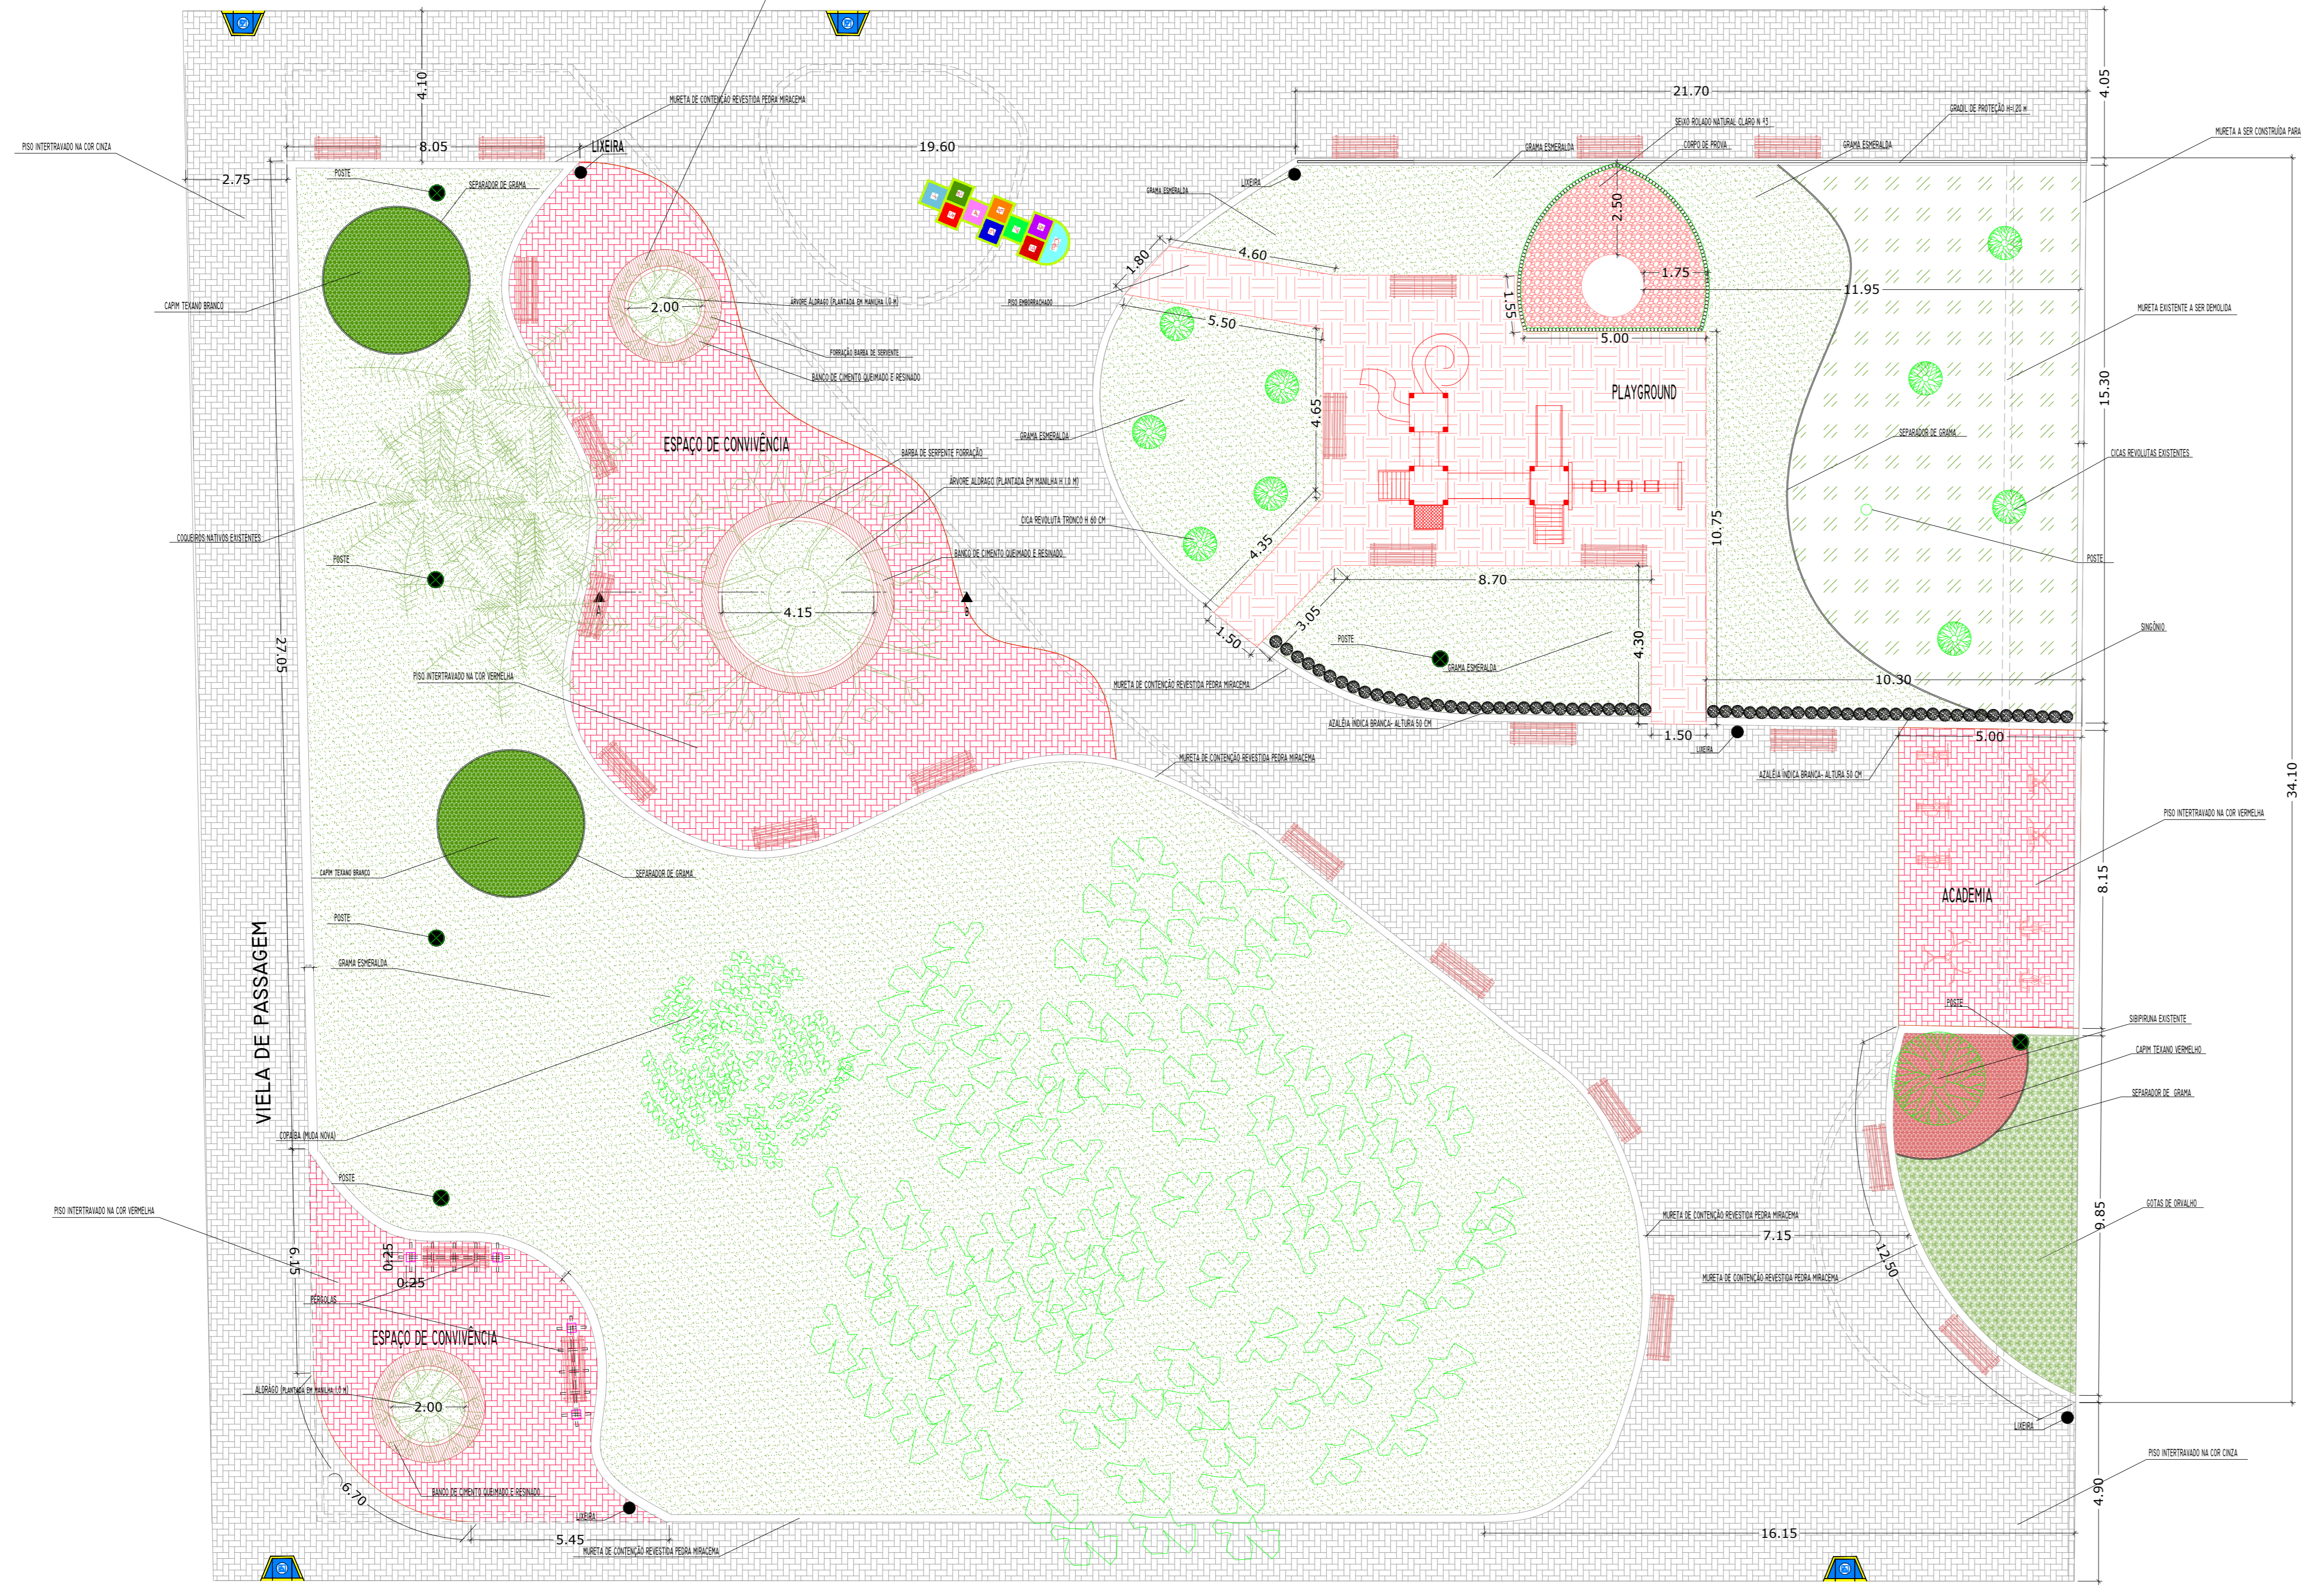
4.10
MURETA DE CONTENÇÃO REVESTIDA PEDRA MIRACEMA
21.70
4.05
PISO INTERTRAVADO NA COR CINZA
8.05
LIXEIRA
19.60
SEIXO ROLADO NATURAL CLARO N.º3
CORPO DE PROVA
GRADIL DE PROTEÇÃO H=1.20 M
MURETA A SER CONSTRUÍDA PARA
2.75
POSTE
SEPARADOR DE GRAMA
GRAMA ESMERALDA
GRAMA ESMERALDA
LIXEIRA
GRAMA ESMERALDA
2.50
1.80
4.60
1.75
CAPIM TEXANO BRANCO
2.00
ÁRVORE ALOGRADO (PLANTADA EM MANILHA 1.0 M)
PISO EMBORRACHADO
1.55
11.95
5.50
5.00
MURETA EXISTENTE A SER DEMOLIDA
FORRAÇÃO BARBA DE SERPENTE
BANCO DE CIMENTO QUEIMADO E RESINADO
PLAYGROUND
15.30
4.65
ESPAÇO DE CONVIVÊNCIA
GRAMA ESMERALDA
BARBA DE SERPENTE FORRAÇÃO
SEPARADOR DE GRAMA
ÁRVORE ALOGRADO (PLANTADA EM MANILHA H 1.0 M)
CICAS REVOLUTAS EXISTENTES
COQUEIROS NATIVOS EXISTENTES
CICA REVOLUTA TRONCO H 60 CM
BANCO DE CIMENTO QUEIMADO E RESINADO
POSTE
4.35
10.75
POSTE
8.70
4.15
1.50
3.05
SINGÔNIO
27.05
POSTE
4.30
PISO INTERTRAVADO NA COR VERMELHA
GRAMA ESMERALDA
MURETA DE CONTENÇÃO REVESTIDA PEDRA MIRACEMA
10.30
AZALÉIA ÍNDICA BRANCA- ALTURA 50 CM
1.50
LIXEIRA
5.00
MURETA DE CONTENÇÃO REVESTIDA PEDRA MIRACEMA
AZALÉIA ÍNDICA BRANCA- ALTURA 50 CM
34.10
PISO INTERTRAVADO NA COR VERMELHA
CAPIM TEXANO BRANCO
SEPARADOR DE GRAMA
8.15
ACADEMIA
POSTE
VIELA DE PASSAGEM
GRAMA ESMERALDA
POSTE
SIBIPIRUNA EXISTENTE
CAPIM TEXANO VERMELHO
SEPARADOR DE GRAMA
COPAÍBA (MUDA NOVA)
POSTE
GOTAS DE ORVALHO
PISO INTERTRAVADO NA COR VERMELHA
MURETA DE CONTENÇÃO REVESTIDA PEDRA MIRACEMA
9.85
6.15
0.25
0.25
7.15
12.50
PÉRGOLAS
MURETA DE CONTENÇÃO REVESTIDA PEDRA MIRACEMA
ESPAÇO DE CONVIVÊNCIA
ALOGRADO (PLANTADA EM MANILHA 1.0 M)
2.00
LIXEIRA
BANCO DE CIMENTO QUEIMADO E RESINADO
PISO INTERTRAVADO NA COR CINZA
6.70
LIXEIRA
4.90
5.45
MURETA DE CONTENÇÃO REVESTIDA PEDRA MIRACEMA
16.15